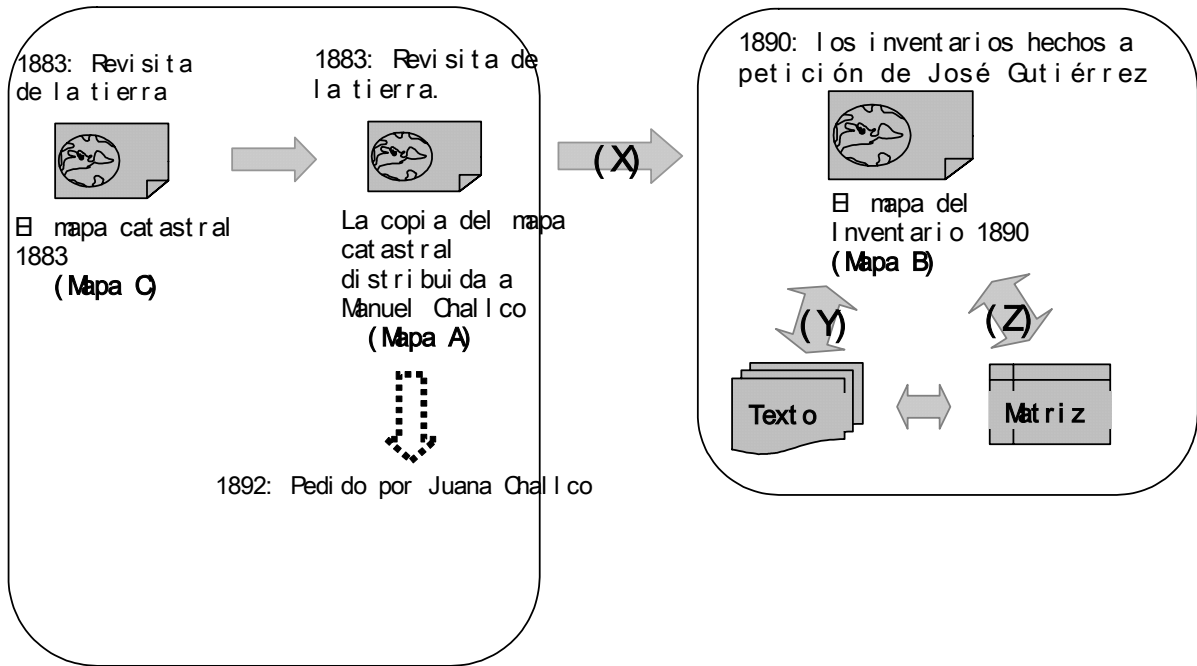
1883: Revisita de la tierra

El mapa catastral 1883
(Mapa C)

1883: Revisita de la tierra.

La copia del mapa catastral distribuida a Manuel Challco
(Mapa A)

1892: Pedido por Juana Challco

(X)

1890: los inventarios hechos a petición de José Gutiérrez

El mapa del Inventario 1890
(Mapa B)

(Y)

(Z)

Texto

Matriz